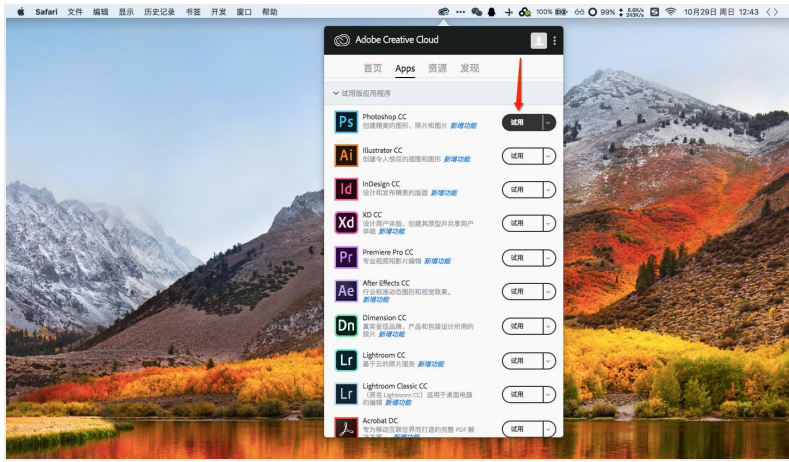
Safari 文件 编辑 显示 历史记录 书签 开发 窗口 帮助

100% 99% 0.0K/s 243K/s 10月29日 周日 12:43

Adobe Creative Cloud

首页 Apps 资源 发现

试用版应用程序

Ps Photoshop CC
创建美丽的图形、照片和图片 新增功能
试用

Ai Illustrator CC
创建令人惊叹的插图和图形 新增功能
试用

Id InDesign CC
设计和发布精美的版面 新增功能
试用

Xd XD CC
设计用户体验、创建其原型并共享用户体验 新增功能
试用

Pr Premiere Pro CC
专业视频和影片编辑 新增功能
试用

Ae After Effects CC
行业标准动态图形和视觉效果。新增功能
试用

Dn Dimension CC
真实呈现品牌、产品和包装设计所用的照片 新增功能
试用

Lr Lightroom CC
基于云的照片服务 新增功能
试用

Lr Lightroom Classic CC
（原名 Lightroom CC）适用于桌面电脑的编辑 新增功能
试用

Acrobat DC
专为移动互联世界而打造的完整 PDF 解决方案 新增功能
试用